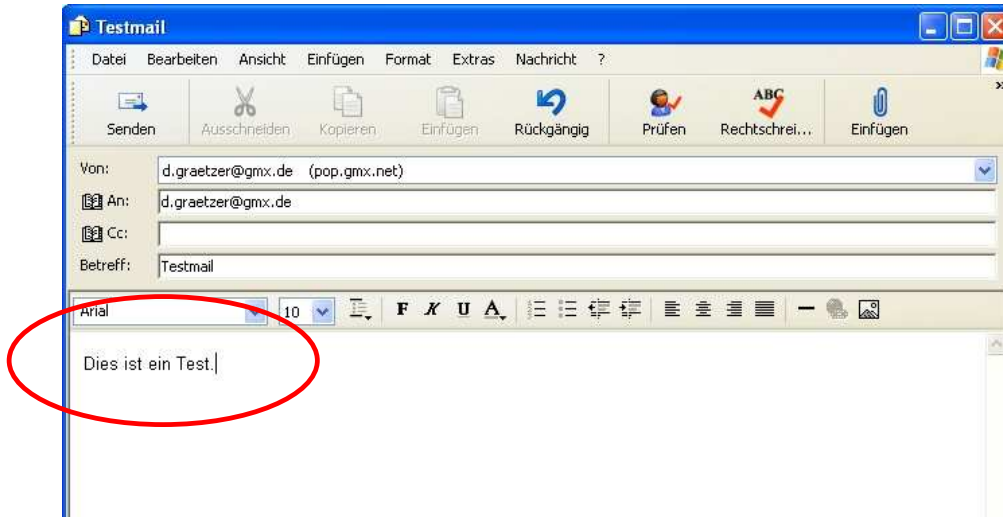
Testmail

Datei Bearbeiten Ansicht Einfügen Format Extras Nachricht ?

Senden Ausschneiden Kopieren Einfügen Rückgängig Prüfen Rechtschrei... Einfügen

Von: d.graetzer@gmx.de (pop.gmx.net)
An: d.graetzer@gmx.de
Cc:
Betreff: Testmail

Arial 10 F K U A

Dies ist ein Test.